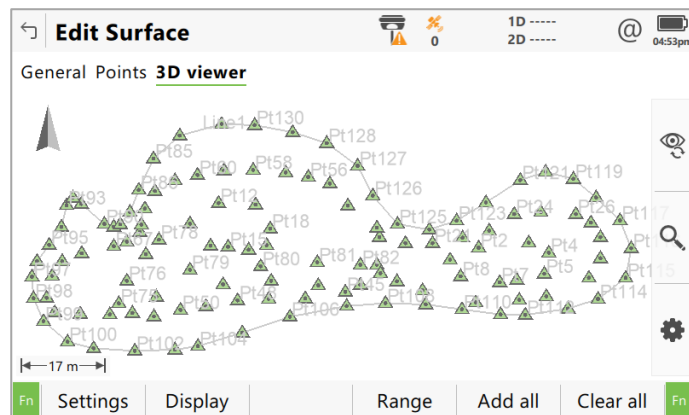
Edit Surface
0
1D -----
2D -----
@
04:53pm
General Points 3D viewer
Line1 Pt130
Pt128
Pt85
Pt127
Pt80 Pt58
Pt56
Pt88
Pt126
Pt93
Pt12
Pt117
Pt121 Pt119
Pt18
Pt125 Pt123
Pt24
Pt26
Pt95
Pt78
Pt15
Pt21 Pt2
Pt4
Pt81 Pt82
Pt79
Pt80
Pt8
Pt5
Pt97
Pt76
Pt7
Pt115
Pt98
Pt73
Pt45
Pt108
Pt114
Pt60
Pt46
Pt110
Pt113
Pt106
Pt99
Pt100
Pt102
Pt104
17 m
Fn Settings Display Range Add all Clear all Fn